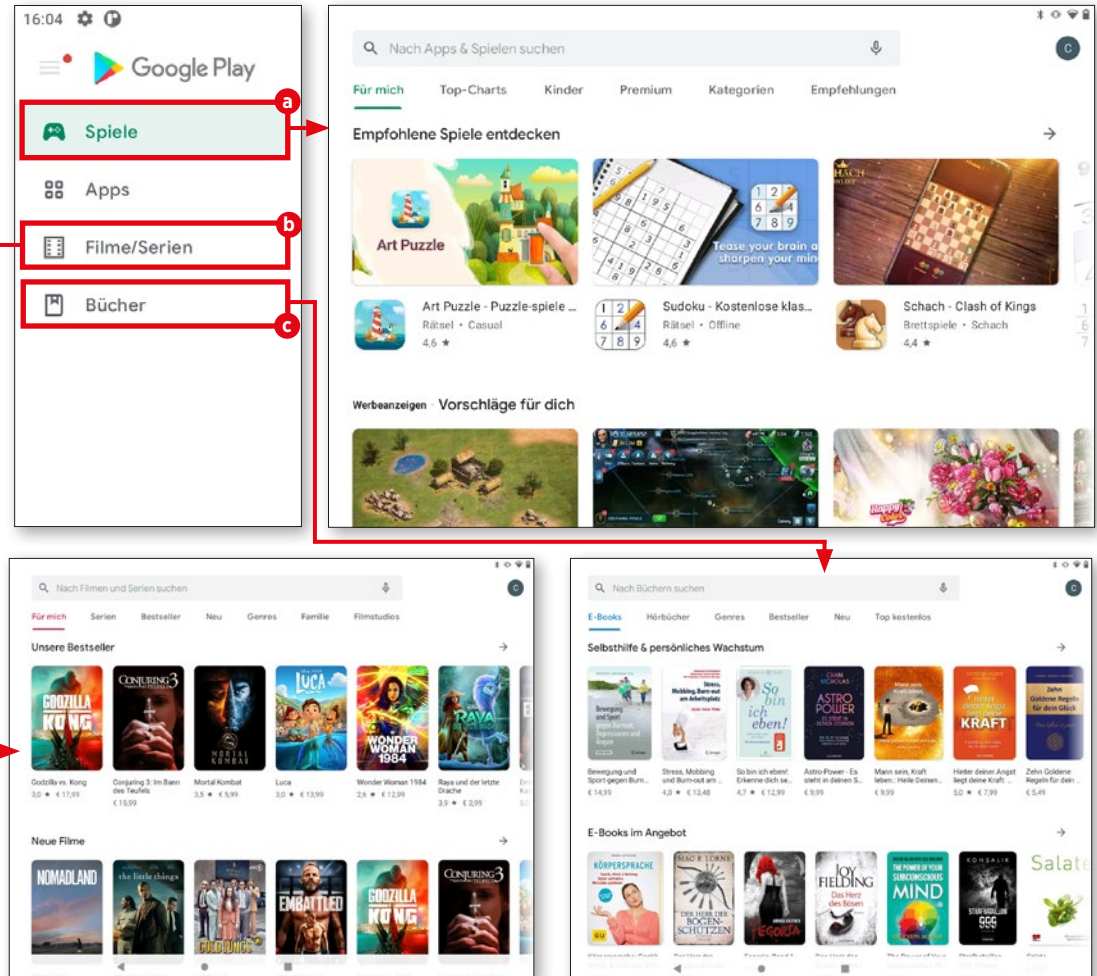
16:04

Google Play

Spiele

a

Apps

Filme/Serien

b

Bücher

c

Nach Apps & Spielen suchen

C

Für mich Top-Charts Kinder Premium Kategorien Empfehlungen

Empfohlene Spiele entdecken

Art Puzzle

Tease your brain a sharpen your min

Art Puzzle - Puzzle-spiele ...
Rätsel • Casual
4,6 ★

Sudoku - Kostenlose klas...
Rätsel • Offline
4,6 ★

Schach - Clash of Kings
Brettspiele • Schach
4,4 ★

Werbeanzeigen · Vorschläge für dich

Nach Filmen und Serien suchen

C

Für mich Serien Bestseller Neu Genres Familie Filmstudios

Unsere Bestseller

Godzilla vs. Kong
3,0 ★ € 17,99

Conjuring 3: Im Bann des Teufels
€ 15,99

Mortal Kombat
3,5 ★ € 5,99

Luca
3,0 ★ € 13,99

Wonder Woman 1984
2,6 ★ € 12,99

Raya und der letzte Drache
3,9 ★ € 3,99

Neue Filme

NOMADLAND

the little things

EMBATTLED

GODZILLA KONG

CONJURING 3

Nach Büchern suchen

C

E-Books Hörbücher Genres Bestseller Neu Top kostenlos

Selbsthilfe & persönliches Wachstum

Bewegung und Sport gegen Burn...
€ 14,99

Stress, Mobbing und Burn-out am ...
4,0 ★ € 13,48

So bin ich eben! Erkenne dich se...
4,7 ★ € 12,99

Astro-Power - Es steht in deinen S...
€ 9,99

Mann sein, Kraft leben.: Heile Deinen...
€ 9,99

Hinter deiner Angst liegt deine Kraft: ...
5,0 ★ € 7,99

Zehn Goldene Regeln für dein ...
€ 5,49

E-Books im Angebot

KÖRPERSPRACHE

MAC P. LORNE DER HERR DER BOGENSCHÜTZEN

JOY FIELDING Das Herz des Bösen

MIND

KONSALIK

Salate